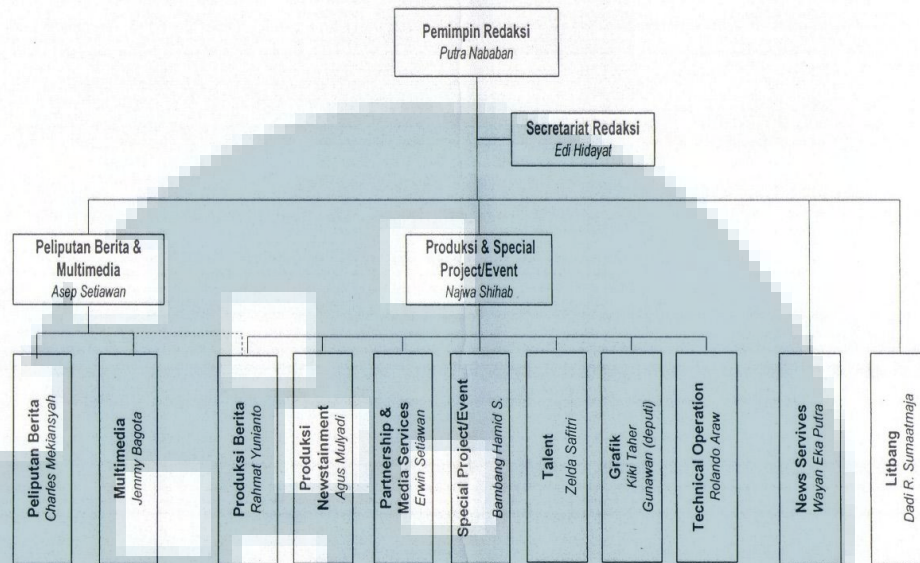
Pemimpin Redaksi
Putra Nababan

Secretariat Redaksi
Edi Hidayat

Peliputan Berita & Multimedia
Asep Setiawan

Produksi & Special Project/Event
Najwa Shihab

Peliputan Berita
Charles Mekiansyah

Multimedia
Jemmy Bagota

Produksi Berita
Rahmat Yunianto

Produksi Newstainment
Agus Mulyadi

Partnership & Media Services
Erwin Setiawan

Special Project/Event
Bambang Hamid S.

Talent
Zelda Safitri

Grafik
Kiki Taher
Gunawan (deputi)

Technical Operation
Rolando Araw

News Servives
Wayan Eka Putra

Litbang
Dadi R. Sumaatmaja